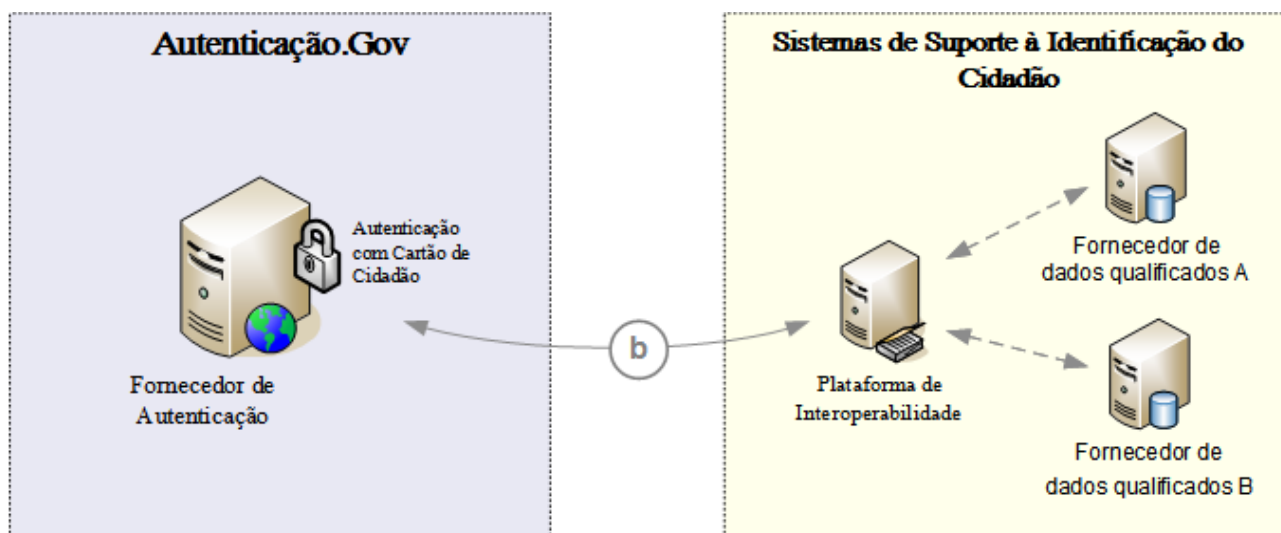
Autenticação.Gov

Autenticação com Cartão de Cidadão

Fornecedor de Autenticação

b

Sistemas de Suporte à Identificação do Cidadão

Fornecedor de dados qualificados A

Plataforma de Interoperabilidade

Fornecedor de dados qualificados B